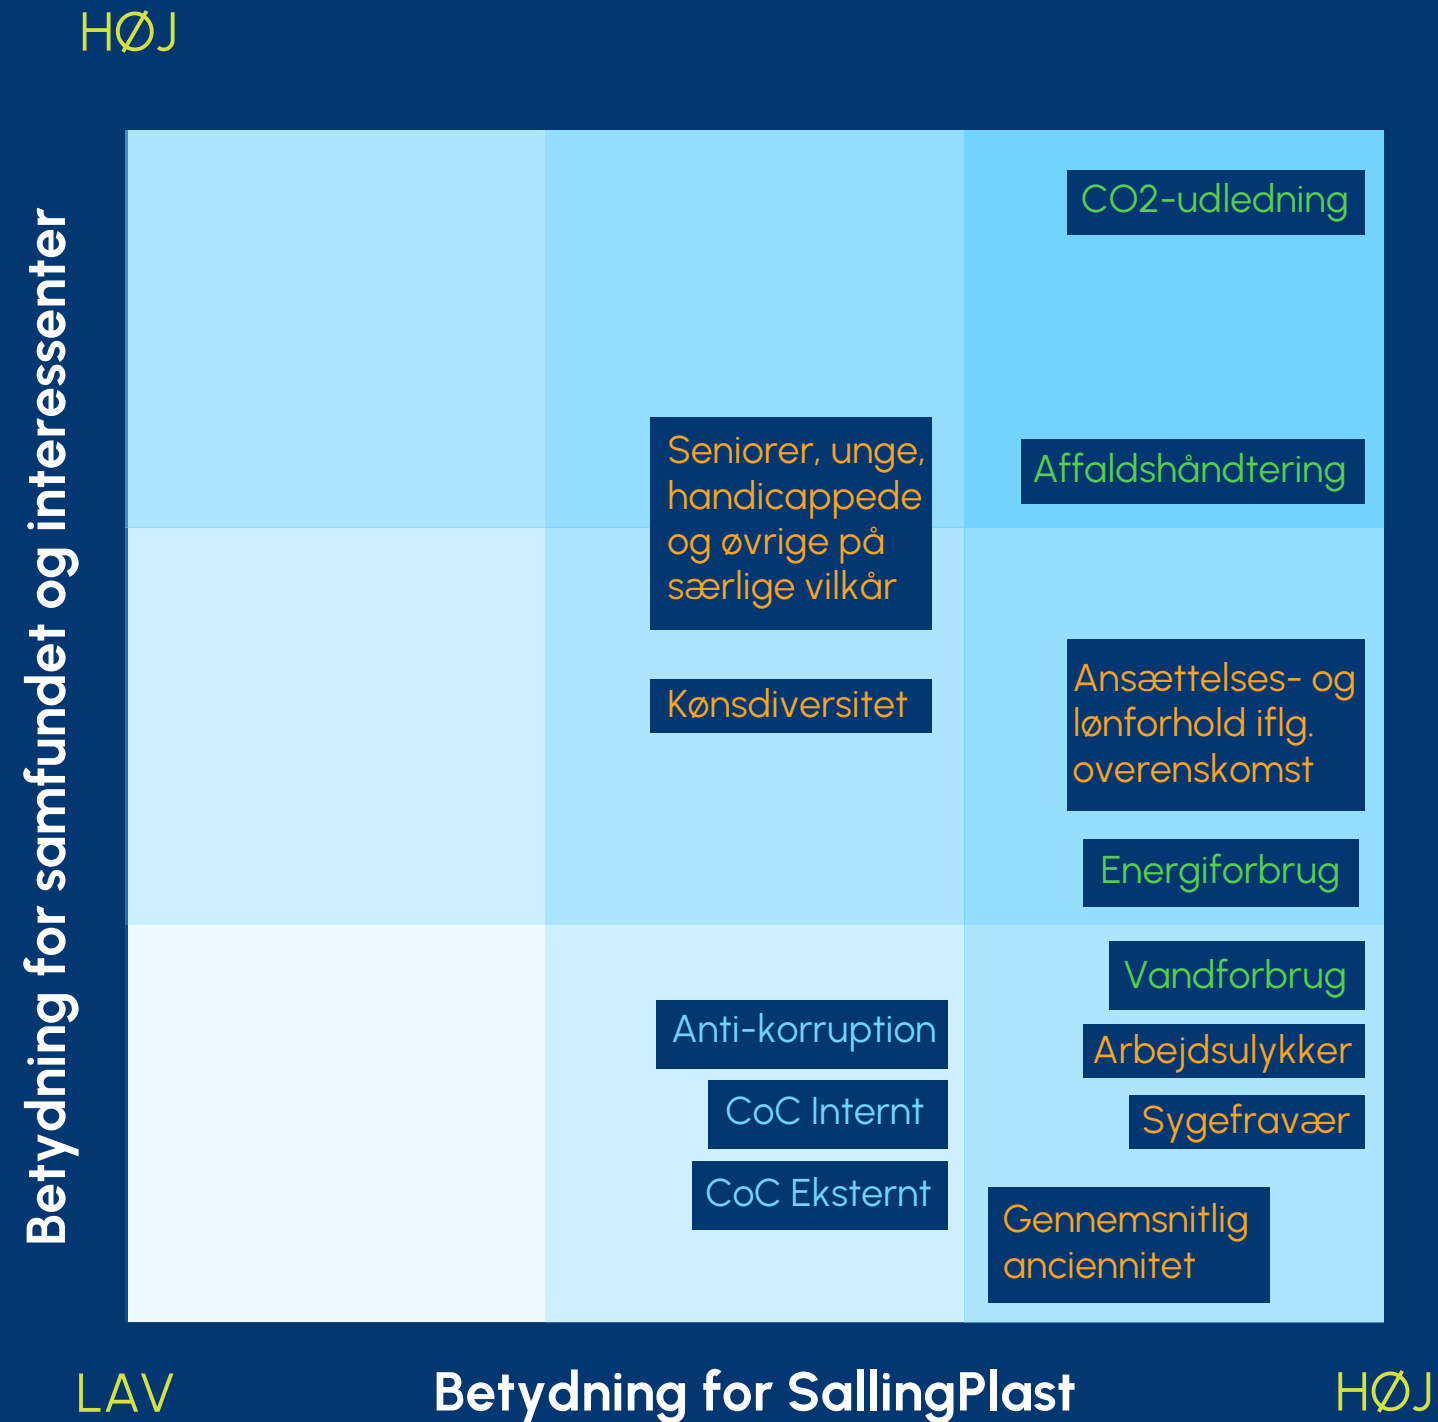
HØJ

Betydning for samfundet og interessenter

CO2-udledning

Seniorer, unge, handicappede og øvrige på særlige vilkår

Affaldshåndtering

Kønsdiversitet

Ansættelses- og lønforhold iflg. overenskomst

Energiforbrug

Vandforbrug

Anti-korruption

Arbejdsulykker

CoC Internt

Sygefravær

CoC Eksternt

Gennemsnitlig anciennitet

LAV

Betydning for SallingPlast

HØJ